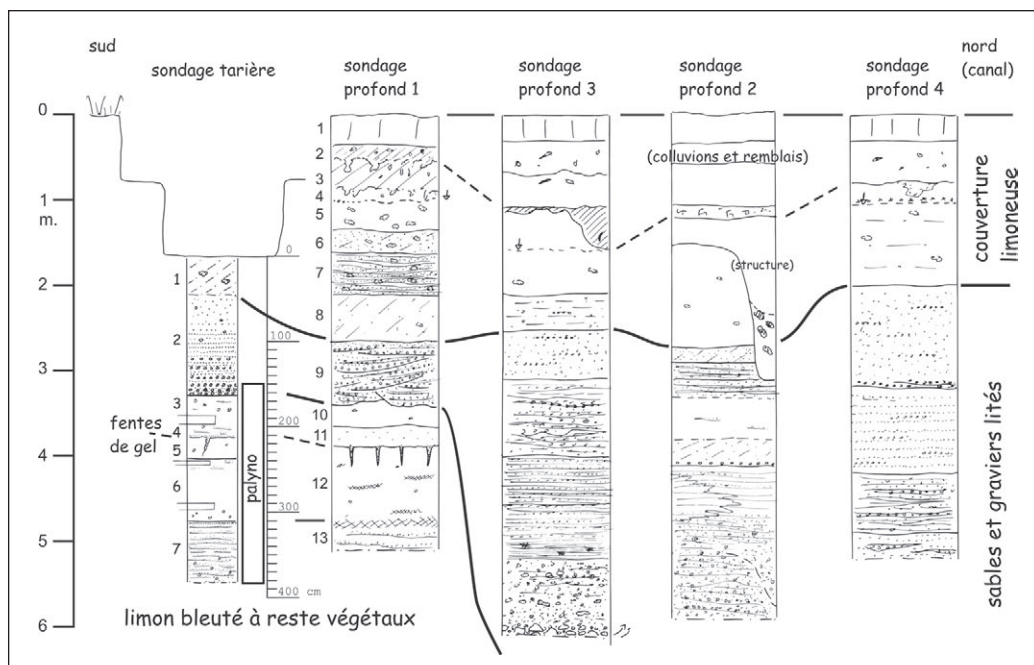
sud

sondage tarière

sondage profond 1

sondage profond 3

sondage profond 2

sondage profond 4

nord (canal)

0
1
m.
2
3
4
5
6

0
100
200
300
400 cm

palyno

1
2
3
4
5
6
7

fentes de gel

1
2
3
4
5
6
7
8
9
10
11
12
13

(colluvions et remblais)

(structure)

couverture limoneuse

sables et graviers lités

limon bleuté à reste végétaux